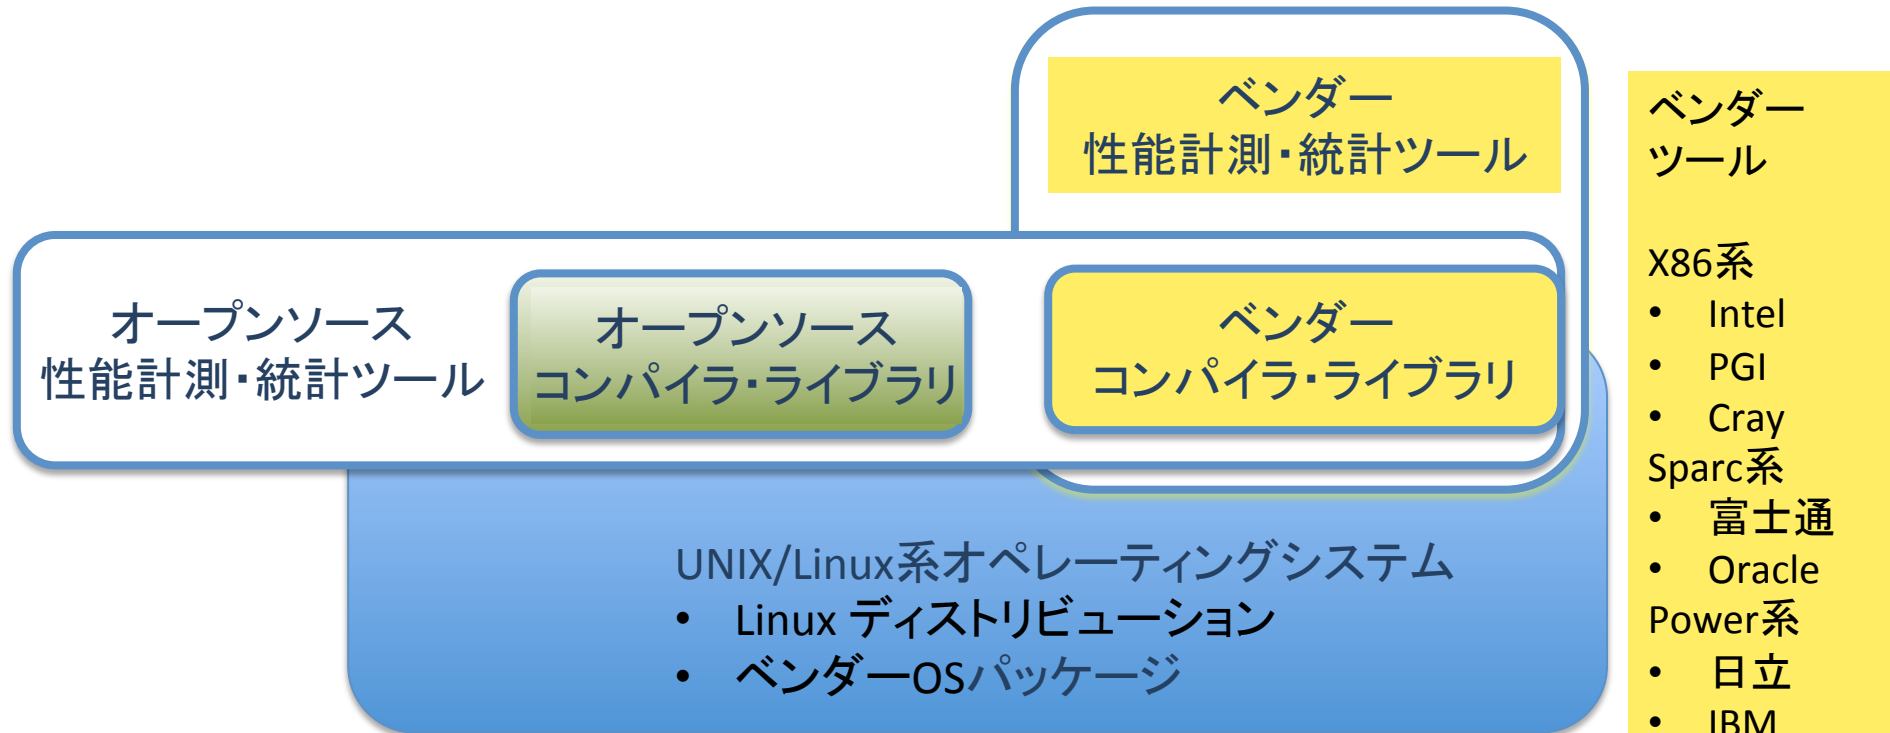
ベンダー
性能計測・統計ツール

オープンソース
性能計測・統計ツール

オープンソース
コンパイラ・ライブラリ

ベンダー
コンパイラ・ライブラリ

UNIX/Linux系オペレーティングシステム
• Linux ディストリビューション
• ベンダーOSパッケージ

ベンダー
ツール

X86系
• Intel
• PGI
• Cray
Sparc系
• 富士通
• Oracle
Power系
• 日立
• IBM